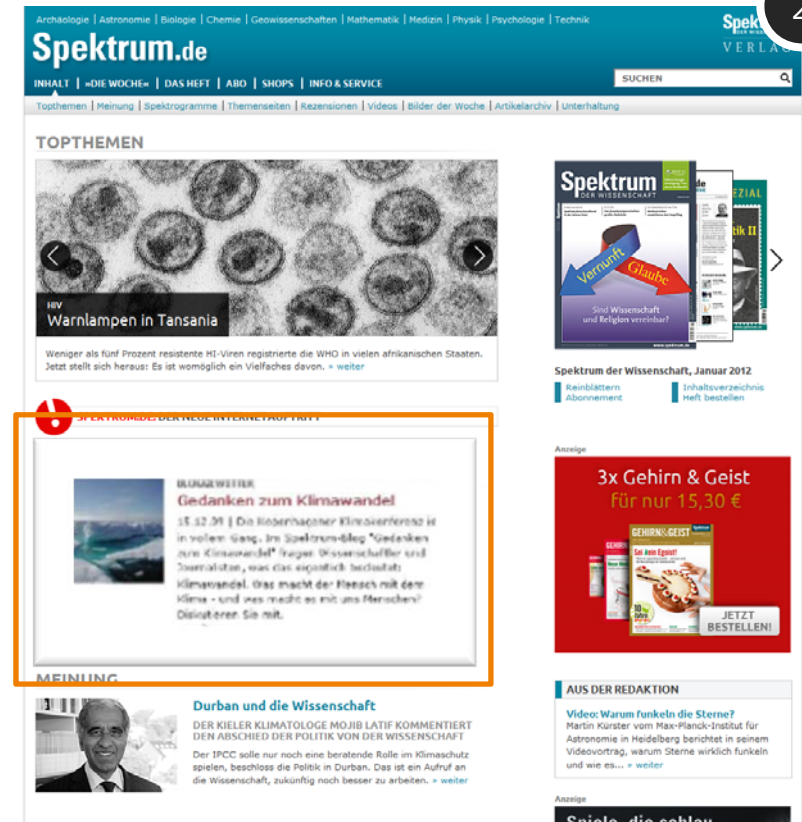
Archäologie | Astronomie | Biologie | Chemie | Geowissenschaften | Mathematik | Medizin | Physik | Psychologie | Technik

Spektrum.de

Spektrum VERLAG

INHALT | »DIE WOCHE« | DAS HEFT | ABO | SHOPS | INFO & SERVICE

SUCHEN

Topthemen | Meinung | Spektrogramme | Themenseiten | Rezensionen | Videos | Bilder der Woche | Artikelarchiv | Unterhaltung

TOPTHEMEN

HIV
Warnlampen in Tansania

Weniger als fünf Prozent resistente HI-Viren registrierte die WHO in vielen afrikanischen Staaten. Jetzt stellt sich heraus: Es ist womöglich ein Vielfaches davon. » weiter

Spektrum DER WISSENSCHAFT

Vernunft Glaube

Sind Wissenschaft und Religion vereinbar?

Spektrum der Wissenschaft, Januar 2012

Reinblättern
Abonnement

Inhaltsverzeichnis
Heft bestellen

SPEKTRUM.DE: DER NEUE INTERNETAUFTRITT

BLOGGEWITTER
Gedanken zum Klimawandel

15.12.09 | Die Kopenhagener Klimakonferenz ist in vollem Gang. Im Spektrum-Blog "Gedanken zum Klimawandel" fragen Wissenschaftler und Journalisten, was das eigentlich bedeutet: Klimawandel. Was macht der Mensch mit dem Klima - und was macht es mit uns Menschen? Diskutieren Sie mit.

Anzeige

3x Gehirn & Geist
für nur 15,30 €

GEHIRN&GEIST

Sei kein Egoist!

JETZT BESTELLEN!

MEINUNG

Durban und die Wissenschaft

DER KIELER KLIMATOLOGE MOJIB LATIF KOMMENTIERT DEN ABSCHIED DER POLITIK VON DER WISSENSCHAFT

Der IPCC solle nur noch eine beratende Rolle im Klimaschutz spielen, beschloss die Politik in Durban. Das ist ein Aufruf an die Wissenschaft, zukünftig noch besser zu arbeiten. » weiter

AUS DER REDAKTION

Video: Warum funkeln die Sterne?
Martin Kürster vom Max-Planck-Institut für Astronomie in Heidelberg berichtet in seinem Videovortrag, warum Sterne wirklich funkeln und wie es... » weiter

Anzeige

Spiele, die schlau